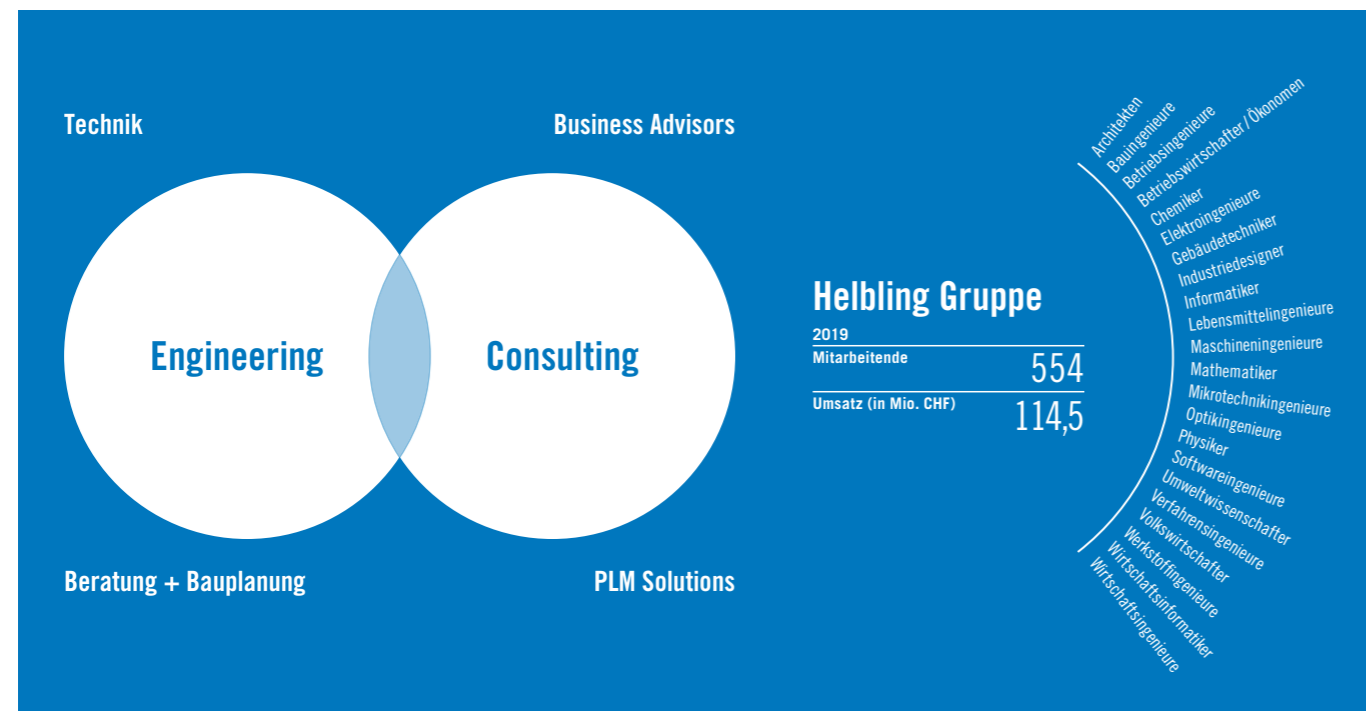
Technik

Business Advisors

Engineering

Consulting

Beratung + Bauplanung

PLM Solutions

Helbling Gruppe

2019

| Mitarbeitende | 554 |
|---|---|
| Umsatz (in Mio. CHF) | 114,5 |

Architekten
Bauingenieure
Betriebsingenieure
Betriebswirtschafter / Ökonomen
Chemiker
Elektroingenieure
Gebäudetechniker
Industriedesigner
Informatiker
Lebensmittelingenieure
Maschineningenieure
Mathematiker
Mikrotechnikingenieure
Optikingenieure
Physiker
Softwareingenieure
Umweltwissenschafter
Verfahrensingenieure
Volkswirtschafter
Werkstoffingenieure
Wirtschaftsinformatiker
Wirtschaftsingenieure